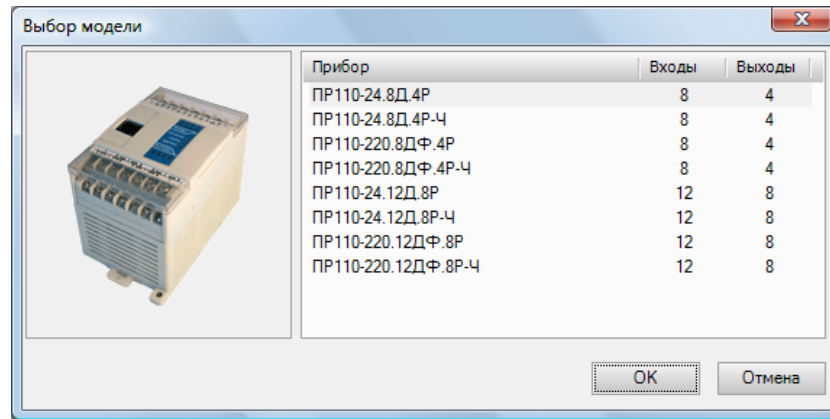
Выбор модели

| Прибор | Входы | Выходы |
|---|---|---|
| ПР110-24.8Д.4Р | 8 | 4 |
| ПР110-24.8Д.4Р-Ч | 8 | 4 |
| ПР110-220.8ДФ.4Р | 8 | 4 |
| ПР110-220.8ДФ.4Р-Ч | 8 | 4 |
| ПР110-24.12Д.8Р | 12 | 8 |
| ПР110-24.12Д.8Р-Ч | 12 | 8 |
| ПР110-220.12ДФ.8Р | 12 | 8 |
| ПР110-220.12ДФ.8Р-Ч | 12 | 8 |

OK
Отмена